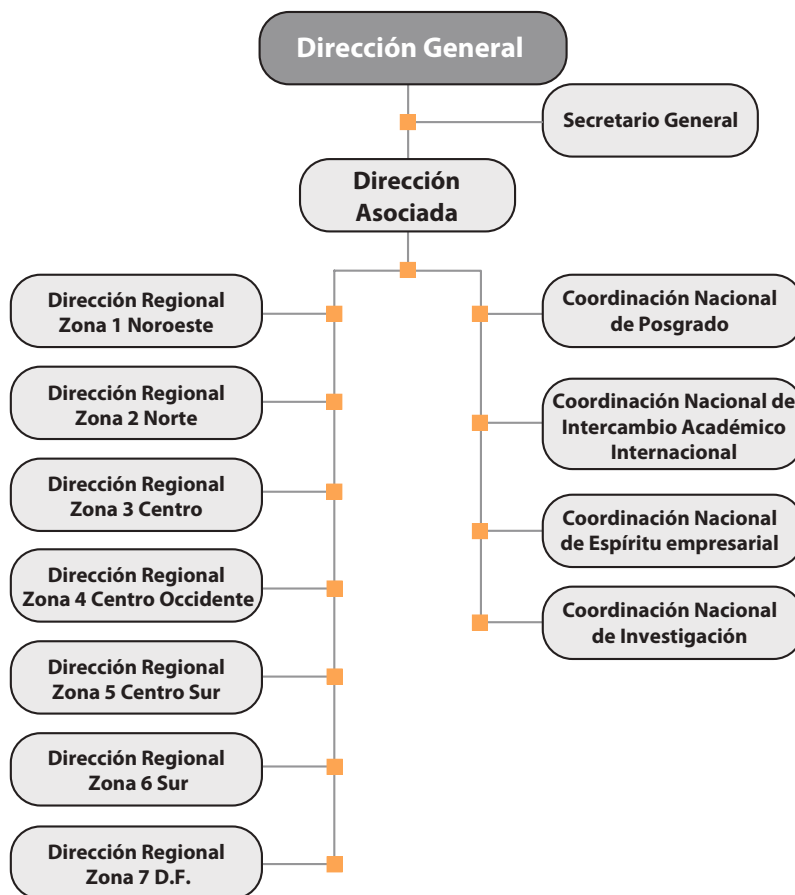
Dirección General

Secretario General

Dirección Asociada

Dirección Regional Zona 1 Noroeste

Dirección Regional Zona 2 Norte

Dirección Regional Zona 3 Centro

Dirección Regional Zona 4 Centro Occidente

Dirección Regional Zona 5 Centro Sur

Dirección Regional Zona 6 Sur

Dirección Regional Zona 7 D.F.

Coordinación Nacional de Posgrado

Coordinación Nacional de Intercambio Académico Internacional

Coordinación Nacional de Espíritu empresarial

Coordinación Nacional de Investigación